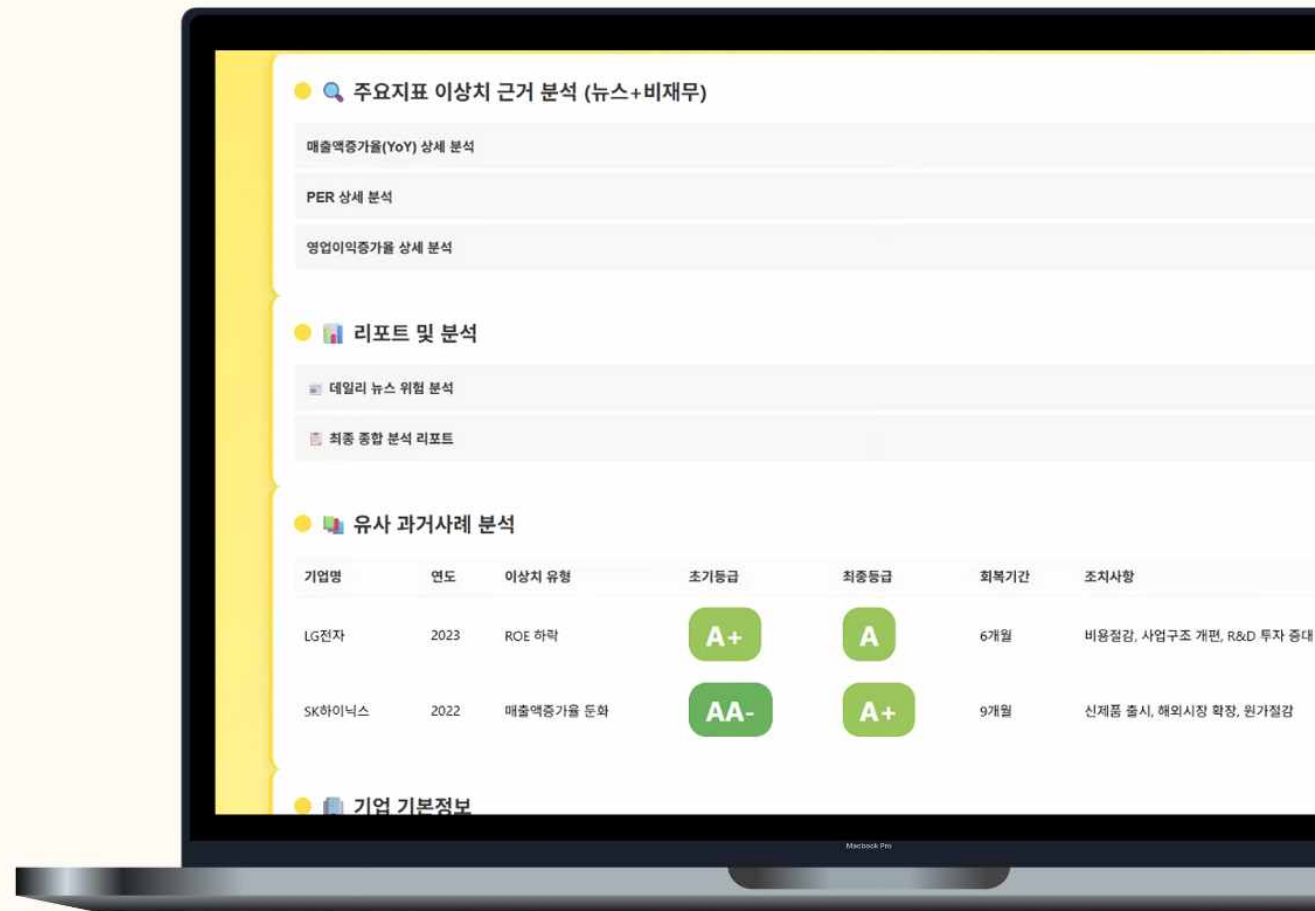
주요지표 이상치 근거 분석 (뉴스+비재무)

매출액증가율(YoY) 상세 분석

PER 상세 분석

영업이익증가율 상세 분석

리포트 및 분석

데일리 뉴스 위험 분석

최종 종합 분석 리포트

유사 과거사례 분석

| 기업명 | 연도 | 이상치 유형 | 초기등급 | 최종등급 | 회복기간 | 조치사항 |
|---|---|---|---|---|---|---|
| LG전자 | 2023 | ROE 하락 | A+ | A | 6개월 | 비용절감, 사업구조 개편, R&D 투자 증대 |
| SK하이닉스 | 2022 | 매출액증가율 둔화 | AA- | A+ | 9개월 | 신제품 출시, 해외시장 확장, 원가절감 |

기업 기본정보

Macbook Pro